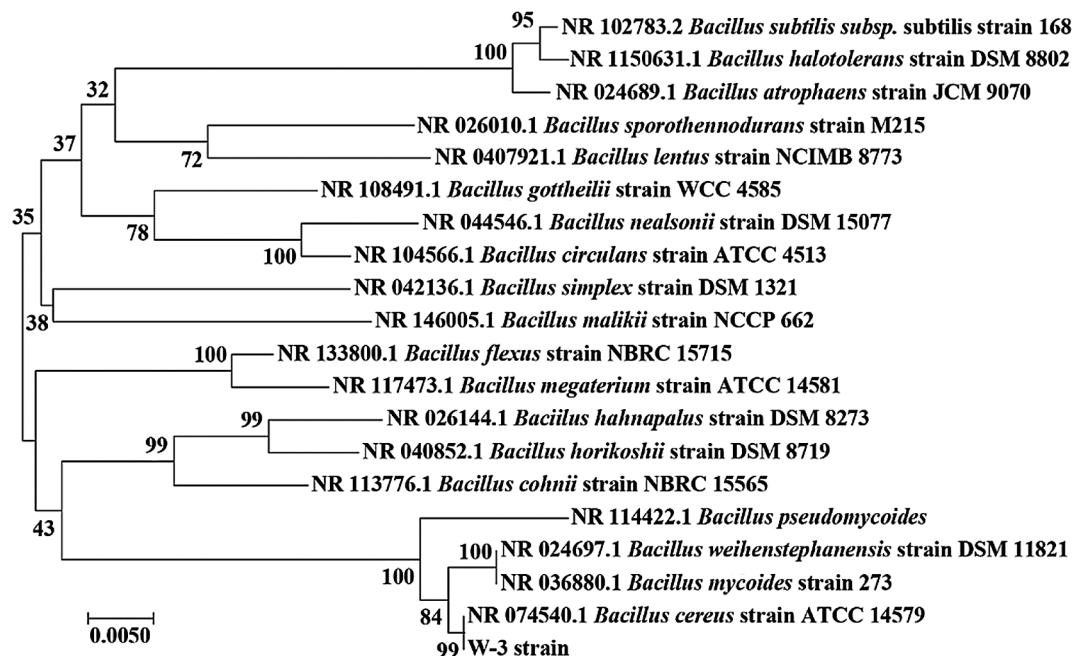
95 NR 102783.2 Bacillus subtilis subsp. subtilis strain 168
100 NR 1150631.1 Bacillus halotolerans strain DSM 8802
NR 024689.1 Bacillus atrophaens strain JCM 9070
32
NR 026010.1 Bacillus sporothennodurans strain M215
37
72 NR 0407921.1 Bacillus lentus strain NCIMB 8773
NR 108491.1 Bacillus gottheilii strain WCC 4585
35
78 NR 044546.1 Bacillus nealsonii strain DSM 15077
100 NR 104566.1 Bacillus circulans strain ATCC 4513
NR 042136.1 Bacillus simplex strain DSM 1321
38 NR 146005.1 Bacillus malikii strain NCCP 662
100 NR 133800.1 Bacillus flexus strain NBRC 15715
NR 117473.1 Bacillus megaterium strain ATCC 14581
99 NR 026144.1 Baciilus hahnapalus strain DSM 8273
99 NR 040852.1 Bacillus horikoshii strain DSM 8719
NR 113776.1 Bacillus cohnii strain NBRC 15565
43
NR 114422.1 Bacillus pseudomycoides
100 NR 024697.1 Bacillus weihenstephanensis strain DSM 11821
100 NR 036880.1 Bacillus mycoides strain 273
84 NR 074540.1 Bacillus cereus strain ATCC 14579
0.0050
99 W-3 strain